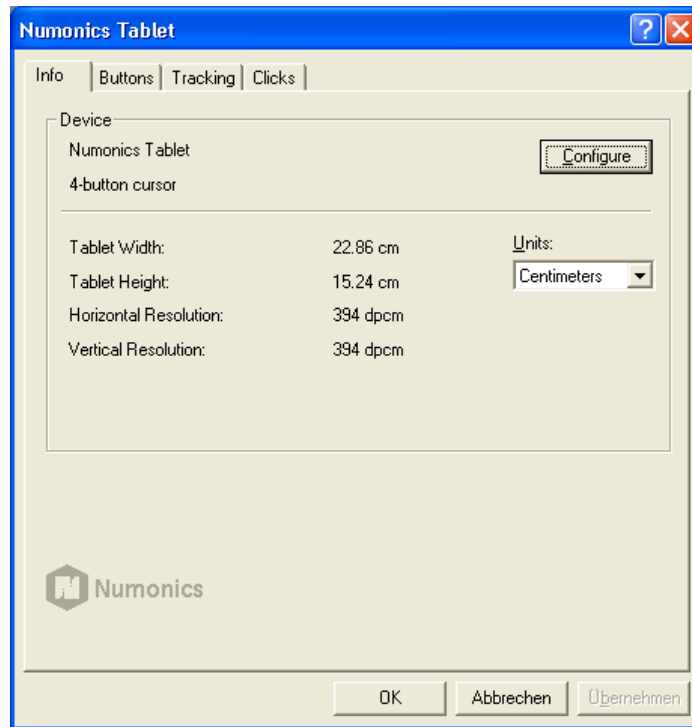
Numonics Tablet

Info | Buttons | Tracking | Clicks

Device

Numonics Tablet

4-button cursor

Configure

Tablet Width: 22.86 cm

Tablet Height: 15.24 cm

Horizontal Resolution: 394 dpcm

Vertical Resolution: 394 dpcm

Units:

Centimeters

Numonics

OK

Abbrechen

Übernehmen